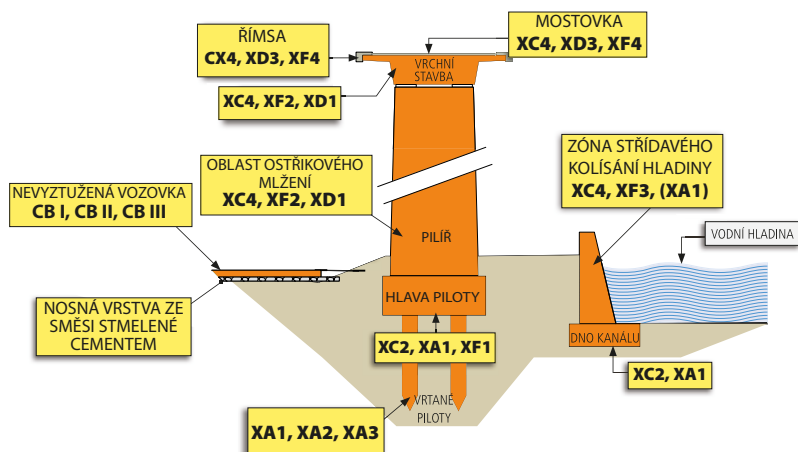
ŘÍMSA
CX4, XD3, XF4

MOSTOVKA
XC4, XD3, XF4

VRCHNÍ STAVBA

XC4, XF2, XD1

OBLAST OSTŘIKOVÉHO MLŽENÍ
XC4, XF2, XD1

ZÓNA STŘÍDAVÉHO KOLÍSÁNÍ HLADINY
XC4, XF3, (XA1)

NEVYZTUŽENÁ VOZOVKA
CB I, CB II, CB III

PILÍŘ

VODNÍ HLADINA

HLAVA PILOTY

NOSNÁ VRSTVA ZE SMĚSI STMELENÉ CEMENTEM

XC2, XA1, XF1

DNO KANÁLU

XC2, XA1

VRTANÉ PILOTY

XA1, XA2, XA3